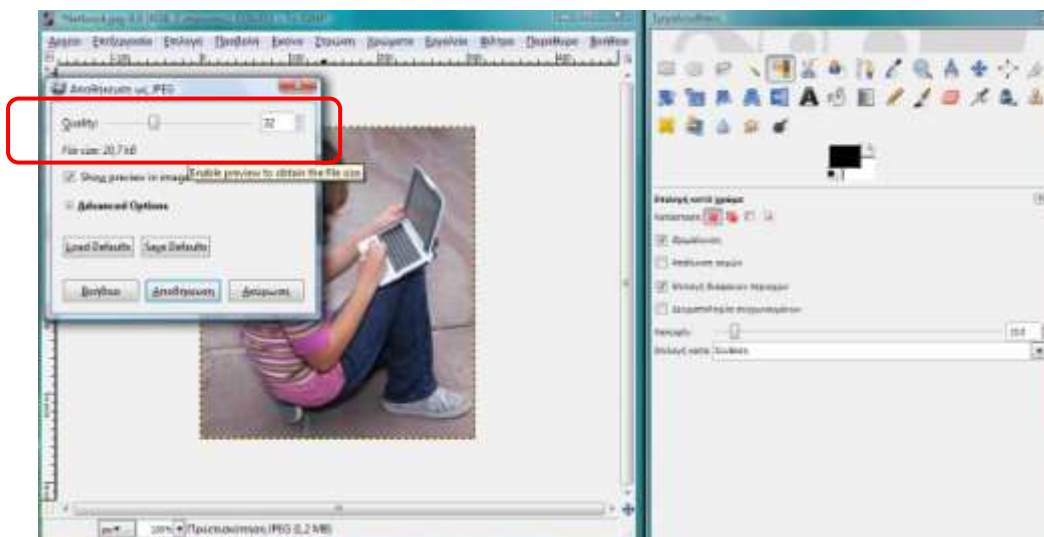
Netbook.jpg-3.0 (RGB, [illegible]) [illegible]

Αρχείο Επεξεργασία Επιλογή Προβολή Εικόνα Στρώμα Χρώματα Εργαλεία Φίλτρα Παράθυρα Βοήθεια

Αποθήκευση ως JPEG

Quality: 32

File size: 20,7 kB

Show preview in image window

Enable preview to obtain the file size.

Advanced Options

Load Defaults Save Defaults

Βοήθεια Αποθήκευση Ακύρωση

px 100% Προεπισκόπηση JPEG (0,2 MB)

Εργαλειοθήκη

Επιλογή κατά χρώμα

Κατάσταση:

Εξομάλυνση

Feather edges

Επιλογή διαφανών περιοχών

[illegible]

Κατώφλι 15,0

Επιλογή κατά: Σύνθεση